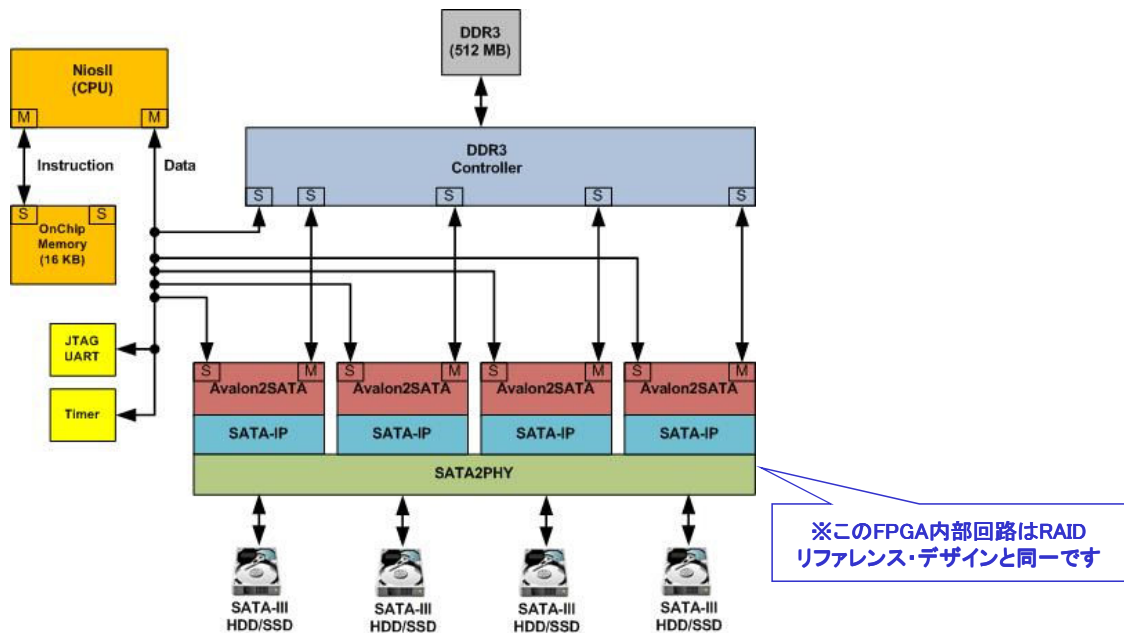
DDR3
(512 MB)

NiosII
(CPU)

M M

Instruction

Data

S S
OnChip
Memory
(16 KB)

DDR3
Controller

S S S S S

JTAG
UART

Timer

S M
Avalon2SATA
SATA-IP

S M
Avalon2SATA
SATA-IP

S M
Avalon2SATA
SATA-IP

S M
Avalon2SATA
SATA-IP

SATA2PHY

※このFPGA内部回路はRAID
リファレンス・デザインと同一です

SATA-III
HDD/SSD

SATA-III
HDD/SSD

SATA-III
HDD/SSD

SATA-III
HDD/SSD